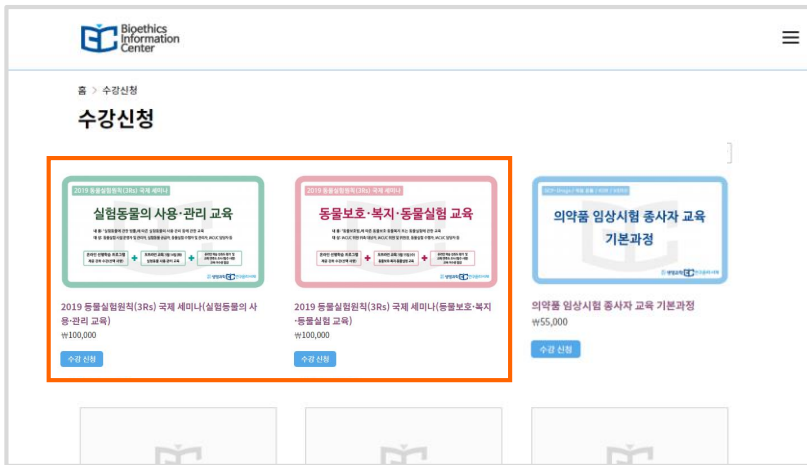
Bioethics Information Center

홈 > 수강신청

수강신청

2019 동물실험원칙(3Rs) 국제 세미나

실험동물의 사용·관리 교육

2019 동물실험원칙(3Rs) 국제 세미나(실험동물의 사용·관리 교육)

₩100,000

수강 신청

2019 동물실험원칙(3Rs) 국제 세미나

동물보호·복지·동물실험 교육

2019 동물실험원칙(3Rs) 국제 세미나(동물보호·복지·동물실험 교육)

₩100,000

수강 신청

의약품 임상시험 종사자 교육 기본과정

의약품 임상시험 종사자 교육 기본과정

₩55,000

수강 신청